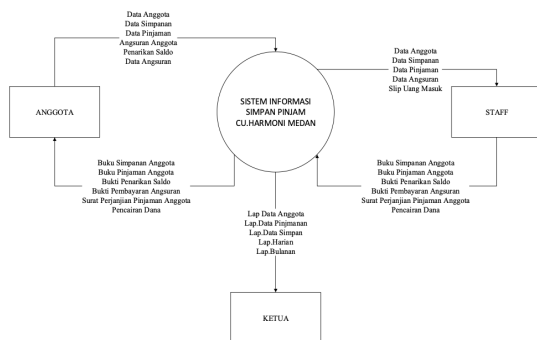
Data Anggota
Data Simpanan
Data Pinjaman
Angsuran Anggota
Penarikan Saldo
Data Angsuran

ANGGOTA

SISTEM INFORMASI
SIMPAN PINJAM
CU.HARMONI MEDAN

Data Anggota
Data Simpanan
Data Pinjaman
Data Angsuran
Slip Uang Masuk

STAFF

Buku Simpanan Anggota
Buku Pinjaman Anggota
Bukti Penarikan Saldo
Bukti Pembayaran Angsuran
Surat Perjanjian Pinjaman Anggota
Pencairan Dana

Buku Simpanan Anggota
Buku Pinjaman Anggota
Bukti Penarikan Saldo
Bukti Pembayaran Angsuran
Surat Perjanjian Pinjaman Anggota
Pencairan Dana

Lap.Data Anggota
Lap.Data Pinjmanan
Lap.Data Simpan
Lap.Harian
Lap.Bulanan

KETUA